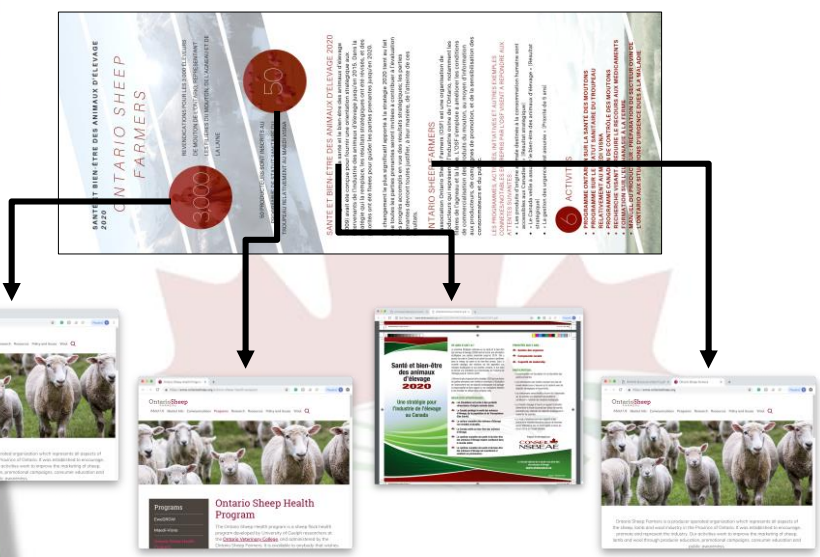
SANTÉ ET BIEN-ÊTRE DES ANIMAUX D'ÉLEVAGE 2020

ONTARIO SHEEP FARMERS

3000

50

SANTÉ ET BIEN-ÊTRE DES ANIMAUX D'ÉLEVAGE 2020

ONTARIO SHEEP FARMERS

LES PROGRAMMES, ACTIVITÉS, INITIATIVES ET AUTRES EXEMPLES

6 ACTIVITÉS

PROGRAMME ONTARIEN SUR LA SANTÉ DES MOUTONS
PROGRAMME SUR LE STATUT SANITAIRE DU TROUPEAU
PROGRAMME CANADIEN DE CONTRÔLE DES MOUTONS
FORMATION SUR L'EUTHANASIE À LA FERME

Ontario Sheep

Ontario Sheep Health Program

Programs

Santé et bien-être des animaux d'élevage 2020

Une stratégie pour l'industrie de l'élevage au Canada

CONSEIL NSBEAE

Ontario Sheep Farmers is a producer-operated organization which represents all aspects of the sheep, lamb and wool industry in the Province of Ontario.